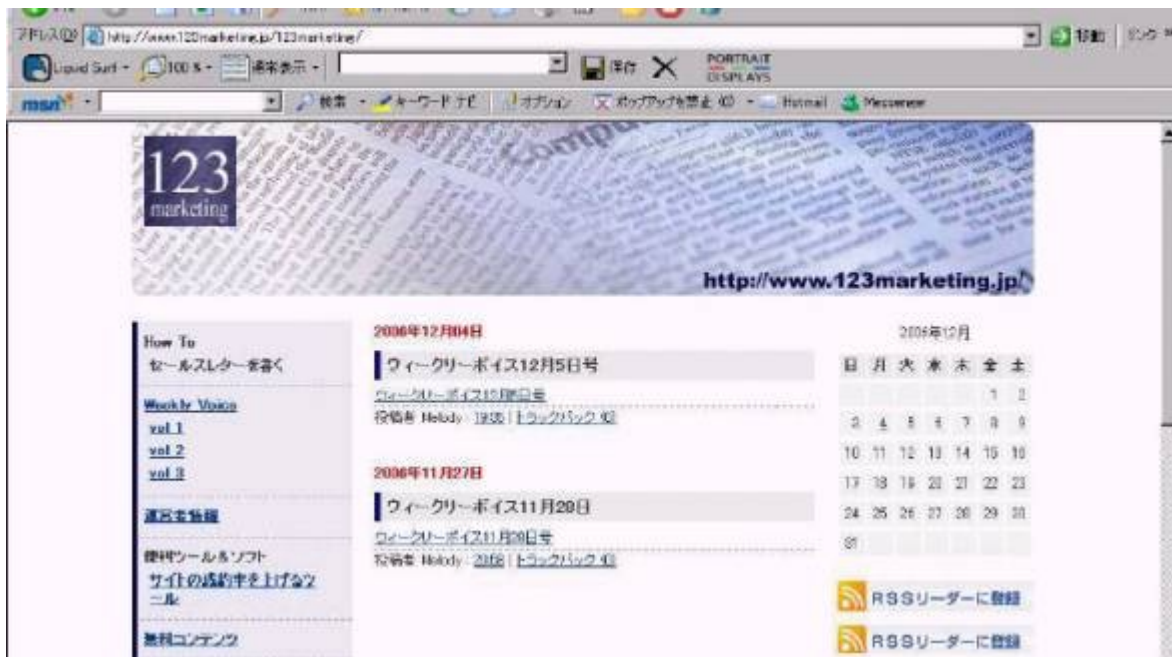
アドレス(D) http://www.123marketing.jp/123marketing/

移動 リンク

Liquid Surf 100% 標準表示 保存 PORTRAIT DISPLAYS

msn 検索 キーワードナビ オプション ポップアップを禁止 Hotmail Messenger

123 marketing

http://www.123marketing.jp

How To

セールスレターを書く

Weekly Voice

vol 1

vol 2

vol 3

運営者情報

便利ツール＆ソフト

サイトの成約率を上げるツール

無料コンテンツ

2006年12月04日

ウィークリーボイス12月5日号

ウィークリーボイス12月5日号

投稿者 Melody : 19:55 | トラックバック (0)

2006年11月27日

ウィークリーボイス11月28日

ウィークリーボイス11月28日号

投稿者 Melody : 20:58 | トラックバック (0)

2006年12月

| 日 | 月 | 火 | 水 | 木 | 金 | 土 |
|---|---|---|---|---|---|---|
| | | | | | 1 | 2 |
| 3 | 4 | 5 | 6 | 7 | 8 | 9 |
| 10 | 11 | 12 | 13 | 14 | 15 | 16 |
| 17 | 18 | 19 | 20 | 21 | 22 | 23 |
| 24 | 25 | 26 | 27 | 28 | 29 | 30 |
| 31 | | | | | | |

RSSリーダーに登録

RSSリーダーに登録